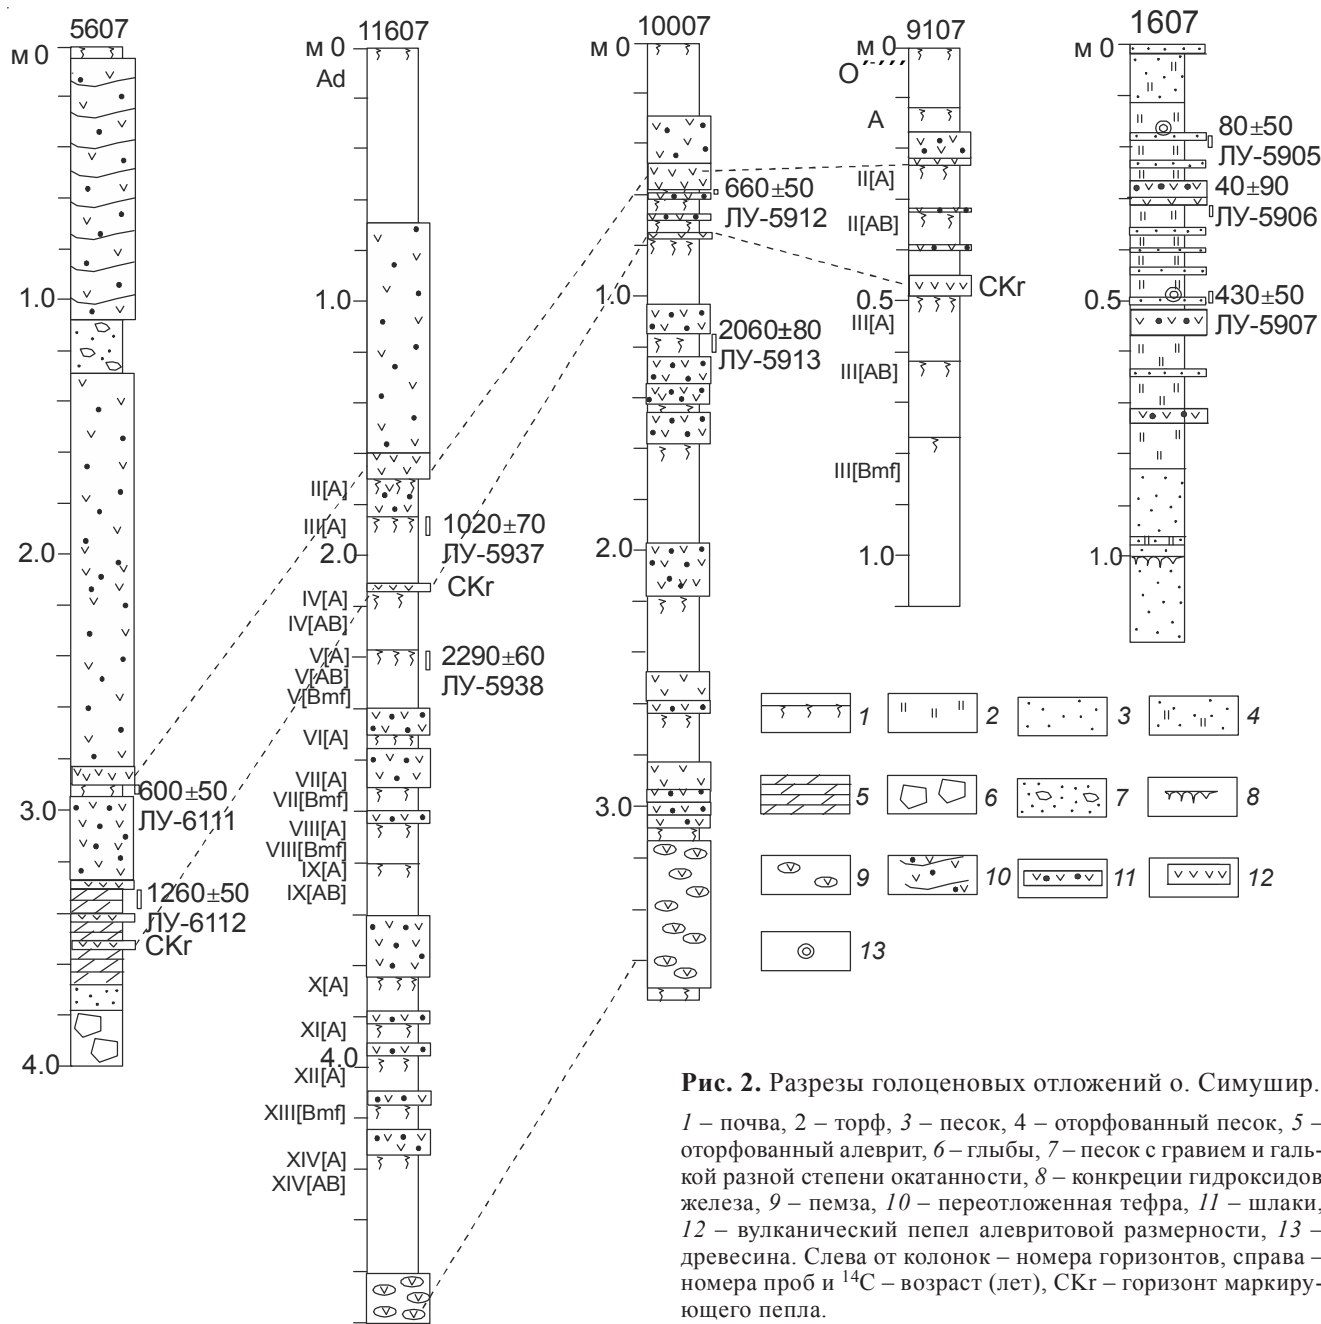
5607
м 0
1.0
2.0
3.0
4.0
600±50
ЛУ-6111
1260±50
ЛУ-6112
СKr

11607
м 0
Ad
1.0
II[A]
III[A]
1020±70
ЛУ-5937
2.0
СKr
IV[A]
IV[AB]
V[A]
2290±60
ЛУ-5938
V[AB]
V[Bmf]
VI[A]
VII[A]
VII[Bmf]
VIII[A]
VIII[Bmf]
IX[A]
IX[AB]
X[A]
XI[A]
4.0
XII[A]
XIII[Bmf]
XIV[A]
XIV[AB]

10007
м 0
660±50
ЛУ-5912
1.0
2060±80
ЛУ-5913
2.0
3.0

9107
м 0
O
A
II[A]
II[AB]
СKr
0.5
III[A]
III[AB]
III[Bmf]
1.0

1607
м 0
80±50
ЛУ-5905
40±90
ЛУ-5906
0.5
430±50
ЛУ-5907
1.0

1 2 3 4 5 6 7 8 9 10 11 12 13

**Рис. 2.** Разрезы голоценовых отложений о. Симушир.

*1* – почва, 2 – торф, *3* – песок, 4 – оторфованный песок, *5* – оторфованный алеврит, *6* – глыбы, *7* – песок с гравием и галькой разной степени окатанности, *8* – конкреции гидроксидов железа, *9* – пемза, *10* – переотложенная тефра, *11* – шлаки, *12* – вулканический пепел алевритовой размерности, *13* – древесина. Слева от колонок – номера горизонтов, справа – номера проб и $^{14}C$ – возраст (лет), СKr – горизонт маркирующего пепла.